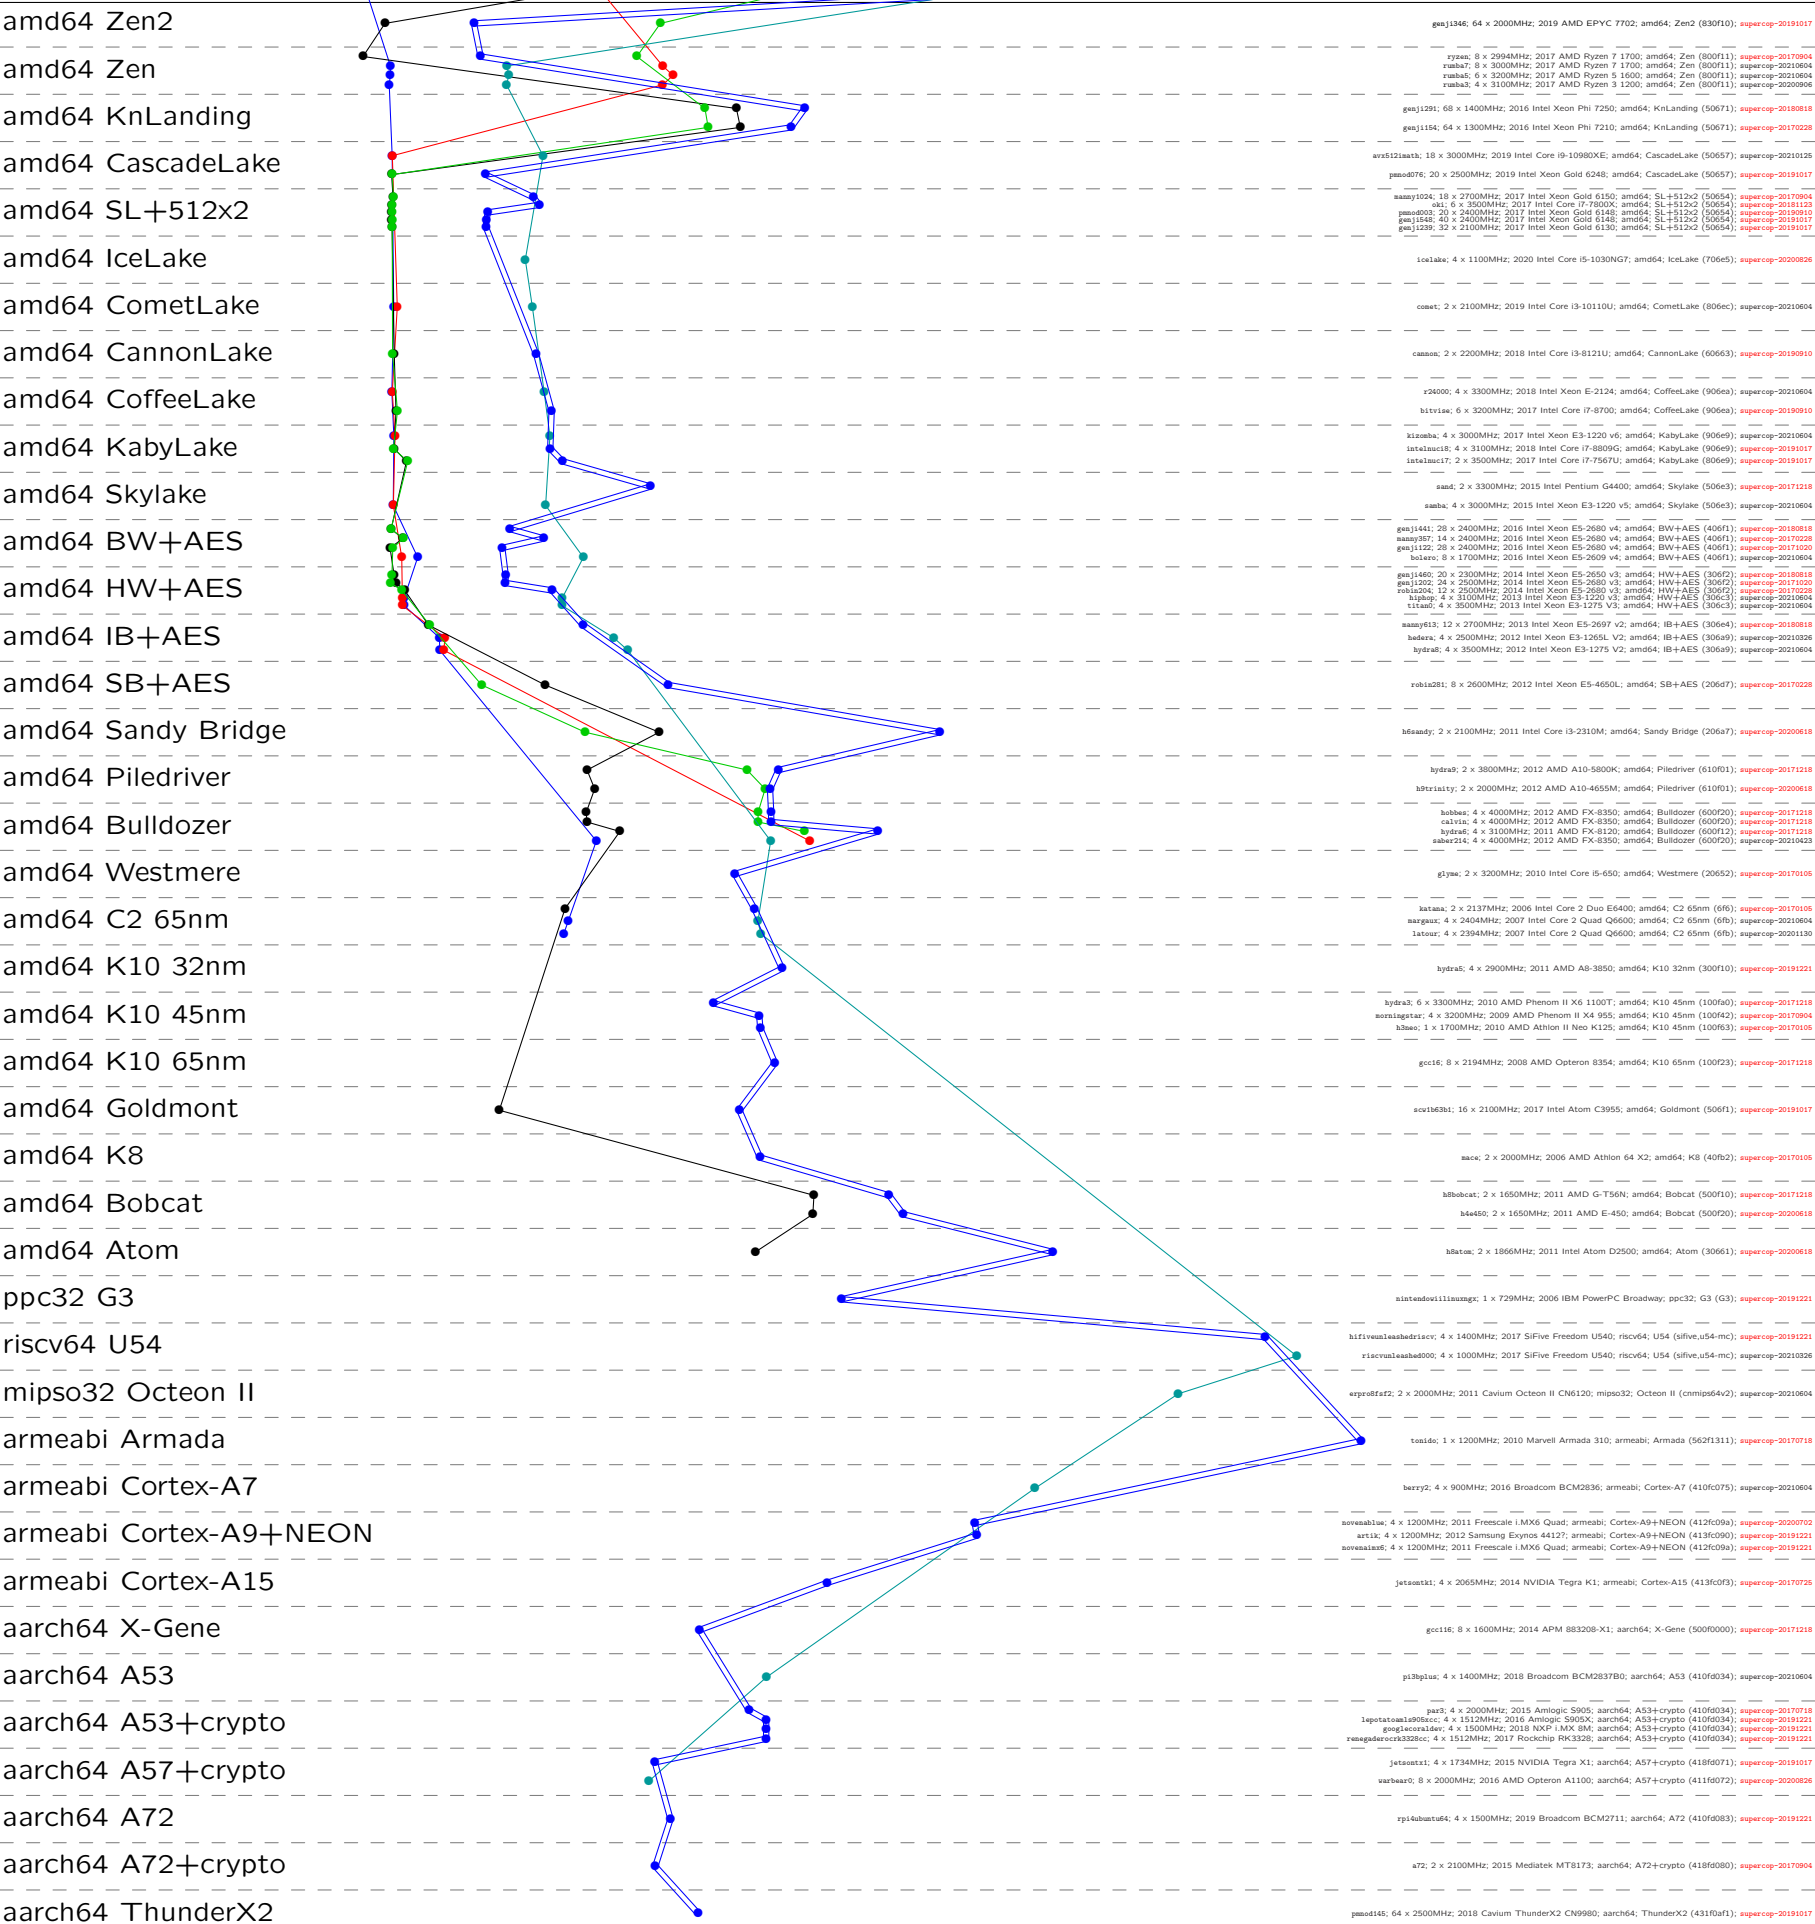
amd64 Zen2
amd64 Zen
amd64 KnLanding
amd64 CascadeLake
amd64 SL+512x2
amd64 IceLake
amd64 CometLake
amd64 CannonLake
amd64 CoffeeLake
amd64 KabyLake
amd64 Skylake
amd64 BW+AES
amd64 HW+AES
amd64 IB+AES
amd64 SB+AES
amd64 Sandy Bridge
amd64 Piledriver
amd64 Bulldozer
amd64 Westmere
amd64 C2 65nm
amd64 K10 32nm
amd64 K10 45nm
amd64 K10 65nm
amd64 Goldmont
amd64 K8
amd64 Bobcat
amd64 Atom
ppc32 G3
riscv64 U54
mipso32 Octeon II
armeabi Armada
armeabi Cortex-A7
armeabi Cortex-A9+NEON
armeabi Cortex-A15
aarch64 X-Gene
aarch64 A53
aarch64 A53+crypto
aarch64 A57+crypto
aarch64 A72
aarch64 A72+crypto
aarch64 ThunderX2

genji346; 64 x 2000MHz; 2019 AMD EPYC 7702; amd64; Zen2 (830f10); supercop-20191017
ryzen; 8 x 2994MHz; 2017 AMD Ryzen 7 1700; amd64; Zen (800f11); supercop-20170904
rumba7; 8 x 3000MHz; 2017 AMD Ryzen 7 1700; amd64; Zen (800f11); supercop-20210604
rumba5; 6 x 3200MHz; 2017 AMD Ryzen 5 1600; amd64; Zen (800f11); supercop-20210604
rumba3; 4 x 3100MHz; 2017 AMD Ryzen 3 1200; amd64; Zen (800f11); supercop-20200906
genji291; 68 x 1400MHz; 2016 Intel Xeon Phi 7250; amd64; KnLanding (50671); supercop-20180818
genji154; 64 x 1300MHz; 2016 Intel Xeon Phi 7210; amd64; KnLanding (50671); supercop-20170228
avx512imath; 18 x 3000MHz; 2019 Intel Core i9-10980XE; amd64; CascadeLake (50657); supercop-20210125
pmmod076; 20 x 2500MHz; 2019 Intel Xeon Gold 6248; amd64; CascadeLake (50657); supercop-20191017
manny1024; 18 x 2700MHz; 2017 Intel Xeon Gold 6150; amd64; SL+512x2 (50654); supercop-20170904
oki; 6 x 3500MHz; 2017 Intel Core i7-7800X; amd64; SL+512x2 (50654); supercop-20181123
pmmod003; 20 x 2400MHz; 2017 Intel Xeon Gold 6148; amd64; SL+512x2 (50654); supercop-20190910
genji548; 40 x 2400MHz; 2017 Intel Xeon Gold 6148; amd64; SL+512x2 (50654); supercop-20191017
genji239; 32 x 2100MHz; 2017 Intel Xeon Gold 6130; amd64; SL+512x2 (50654); supercop-20191017
icelake; 4 x 1100MHz; 2020 Intel Core i5-1030NG7; amd64; IceLake (706e5); supercop-20200826
comet; 2 x 2100MHz; 2019 Intel Core i3-10110U; amd64; CometLake (806ec); supercop-20210604
cannon; 2 x 2200MHz; 2018 Intel Core i3-8121U; amd64; CannonLake (60663); supercop-20190910
r24000; 4 x 3300MHz; 2018 Intel Xeon E-2124; amd64; CoffeeLake (906ea); supercop-20210604
bitvise; 6 x 3200MHz; 2017 Intel Core i7-8700; amd64; CoffeeLake (906ea); supercop-20190910
kizomba; 4 x 3000MHz; 2017 Intel Xeon E3-1220 v6; amd64; KabyLake (906e9); supercop-20210604
intelnuci8; 4 x 3100MHz; 2018 Intel Core i7-8809G; amd64; KabyLake (906e9); supercop-20191017
intelnuci7; 2 x 3500MHz; 2017 Intel Core i7-7567U; amd64; KabyLake (806e9); supercop-20191017
sand; 2 x 3300MHz; 2015 Intel Pentium G4400; amd64; Skylake (506e3); supercop-20171218
samba; 4 x 3000MHz; 2015 Intel Xeon E3-1220 v5; amd64; Skylake (506e3); supercop-20210604
genji441; 28 x 2400MHz; 2016 Intel Xeon E5-2680 v4; amd64; BW+AES (406f1); supercop-20180818
manny357; 14 x 2400MHz; 2016 Intel Xeon E5-2680 v4; amd64; BW+AES (406f1); supercop-20170228
genji122; 28 x 2400MHz; 2016 Intel Xeon E5-2680 v4; amd64; BW+AES (406f1); supercop-20171020
bolero; 8 x 1700MHz; 2016 Intel Xeon E5-2609 v4; amd64; BW+AES (406f1); supercop-20210604
genji460; 20 x 2300MHz; 2014 Intel Xeon E5-2650 v3; amd64; HW+AES (306f2); supercop-20180818
genji202; 24 x 2500MHz; 2014 Intel Xeon E5-2680 v3; amd64; HW+AES (306f2); supercop-20171020
robin204; 12 x 2500MHz; 2014 Intel Xeon E5-2680 v3; amd64; HW+AES (306f2); supercop-20170228
hiphop; 4 x 3100MHz; 2013 Intel Xeon E3-1220 v3; amd64; HW+AES (306c3); supercop-20210604
titan0; 4 x 3500MHz; 2013 Intel Xeon E3-1275 V3; amd64; HW+AES (306c3); supercop-20210604
manny613; 12 x 2700MHz; 2013 Intel Xeon E5-2697 v2; amd64; IB+AES (306e4); supercop-20180818
hedera; 4 x 2500MHz; 2012 Intel Xeon E3-1265L V2; amd64; IB+AES (306a9); supercop-20210326
hydra8; 4 x 3500MHz; 2012 Intel Xeon E3-1275 V2; amd64; IB+AES (306a9); supercop-20210604
robin281; 8 x 2600MHz; 2012 Intel Xeon E5-4650L; amd64; SB+AES (206d7); supercop-20170228
h6sandy; 2 x 2100MHz; 2011 Intel Core i3-2310M; amd64; Sandy Bridge (206a7); supercop-20200618
hydra9; 2 x 3800MHz; 2012 AMD A10-5800K; amd64; Piledriver (610f01); supercop-20171218
h9trinity; 2 x 2000MHz; 2012 AMD A10-4655M; amd64; Piledriver (610f01); supercop-20200618
hobbes; 4 x 4000MHz; 2012 AMD FX-8350; amd64; Bulldozer (600f20); supercop-20171218
calvin; 4 x 4000MHz; 2012 AMD FX-8350; amd64; Bulldozer (600f20); supercop-20171218
hydra6; 4 x 3100MHz; 2011 AMD FX-8120; amd64; Bulldozer (600f12); supercop-20171218
saber214; 4 x 4000MHz; 2012 AMD FX-8350; amd64; Bulldozer (600f20); supercop-20210423
glyme; 2 x 3200MHz; 2010 Intel Core i5-650; amd64; Westmere (20652); supercop-20170105
katana; 2 x 2137MHz; 2006 Intel Core 2 Duo E6400; amd64; C2 65nm (6f6); supercop-20170105
margaux; 4 x 2404MHz; 2007 Intel Core 2 Quad Q6600; amd64; C2 65nm (6fb); supercop-20210604
latour; 4 x 2394MHz; 2007 Intel Core 2 Quad Q6600; amd64; C2 65nm (6fb); supercop-20201130
hydra5; 4 x 2900MHz; 2011 AMD A8-3850; amd64; K10 32nm (300f10); supercop-20191221
hydra3; 6 x 3300MHz; 2010 AMD Phenom II X6 1100T; amd64; K10 45nm (100fa0); supercop-20171218
morningstar; 4 x 3200MHz; 2009 AMD Phenom II X4 955; amd64; K10 45nm (100f42); supercop-20170904
h3neo; 1 x 1700MHz; 2010 AMD Athlon II Neo K125; amd64; K10 45nm (100f63); supercop-20170105
gcc16; 8 x 2194MHz; 2008 AMD Opteron 8354; amd64; K10 65nm (100f23); supercop-20171218
scw1b63b1; 16 x 2100MHz; 2017 Intel Atom C3955; amd64; Goldmont (506f1); supercop-20191017
mace; 2 x 2000MHz; 2006 AMD Athlon 64 X2; amd64; K8 (40fb2); supercop-20170105
h8bobcat; 2 x 1650MHz; 2011 AMD G-T56N; amd64; Bobcat (500f10); supercop-20171218
h4e450; 2 x 1650MHz; 2011 AMD E-450; amd64; Bobcat (500f20); supercop-20200618
h8atom; 2 x 1866MHz; 2011 Intel Atom D2500; amd64; Atom (30661); supercop-20200618
nintendowiilinuxmgx; 1 x 729MHz; 2006 IBM PowerPC Broadway; ppc32; G3 (G3); supercop-20191221
hifiveunleashedriscv; 4 x 1400MHz; 2017 SiFive Freedom U540; riscv64; U54 (sifive,u54-mc); supercop-20191221
riscvunleashed000; 4 x 1000MHz; 2017 SiFive Freedom U540; riscv64; U54 (sifive,u54-mc); supercop-20210326
erpro8fsf2; 2 x 2000MHz; 2011 Cavium Octeon II CN6120; mipso32; Octeon II (cnmips64v2); supercop-20210604
tonido; 1 x 1200MHz; 2010 Marvell Armada 310; armeabi; Armada (562f1311); supercop-20170718
berry2; 4 x 900MHz; 2016 Broadcom BCM2836; armeabi; Cortex-A7 (410fc075); supercop-20210604
novenablue; 4 x 1200MHz; 2011 Freescale i.MX6 Quad; armeabi; Cortex-A9+NEON (412fc09a); supercop-20200702
artik; 4 x 1200MHz; 2012 Samsung Exynos 4412?; armeabi; Cortex-A9+NEON (413fc090); supercop-20191221
novenaimx6; 4 x 1200MHz; 2011 Freescale i.MX6 Quad; armeabi; Cortex-A9+NEON (412fc09a); supercop-20191221
jetsontk1; 4 x 2065MHz; 2014 NVIDIA Tegra K1; armeabi; Cortex-A15 (413fc0f3); supercop-20170725
gcc116; 8 x 1600MHz; 2014 APM 883208-X1; aarch64; X-Gene (500f0000); supercop-20171218
pi3bplus; 4 x 1400MHz; 2018 Broadcom BCM2837B0; aarch64; A53 (410fd034); supercop-20210604
par3; 4 x 2000MHz; 2015 Amlogic S905; aarch64; A53+crypto (410fd034); supercop-20170718
lepotatoamls905xcc; 4 x 1512MHz; 2016 Amlogic S905X; aarch64; A53+crypto (410fd034); supercop-20191221
googlecoraldev; 4 x 1500MHz; 2018 NXP i.MX 8M; aarch64; A53+crypto (410fd034); supercop-20191221
renegaderocrk3328cc; 4 x 1512MHz; 2017 Rockchip RK3328; aarch64; A53+crypto (410fd034); supercop-20191221
jetsontx1; 4 x 1734MHz; 2015 NVIDIA Tegra X1; aarch64; A57+crypto (418fd071); supercop-20191017
warbear0; 8 x 2000MHz; 2016 AMD Opteron A1100; aarch64; A57+crypto (411fd072); supercop-20200826
rpi4ubuntu64; 4 x 1500MHz; 2019 Broadcom BCM2711; aarch64; A72 (410fd083); supercop-20191221
a72; 2 x 2100MHz; 2015 Mediatek MT8173; aarch64; A72+crypto (418fd080); supercop-20170904
pmmod145; 64 x 2500MHz; 2018 Cavium ThunderX2 CN9980; aarch64; ThunderX2 (431f0af1); supercop-20191017